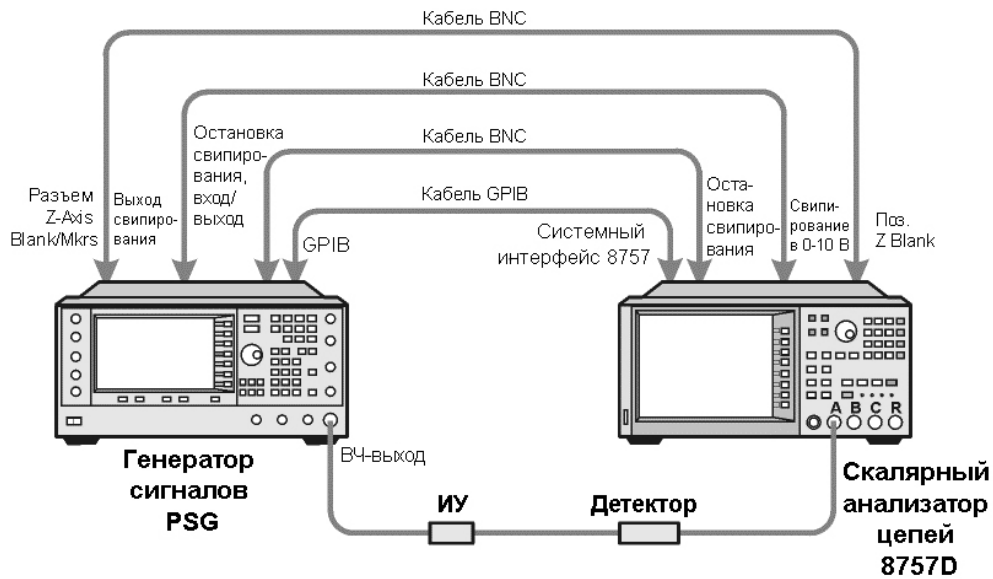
Кабель BNC

Кабель BNC

Кабель BNC

Кабель GPIB

Разъем Z-Axis Blank/Mkrs

Выход свипирования

Остановка свипирования, вход/выход

GPIB

Системный интерфейс 8757

Остановка свипирования

Свипирование в 0-10 В

Поз. Z Blank

A B C R

Генератор сигналов PSG

ВЧ-выход

ИУ

Детектор

Скалярный анализатор цепей 8757D